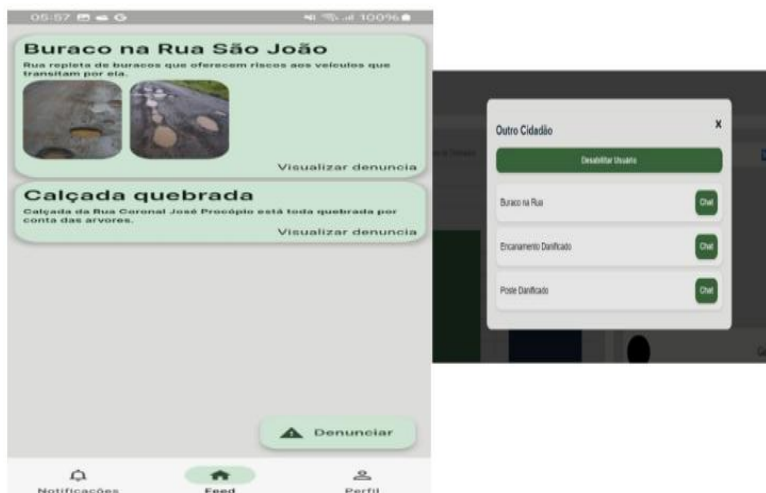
05:57 100%

Buraco na Rua São João

Rua repleta de buracos que oferecem riscos aos veiculos que transitam por ela.

Visualizar denuncia

Calçada quebrada

Calçada da Rua Coronal José Procópio está toda quebrada por conta das arvores.

Visualizar denuncia

Denunciar

Notificações Feed Perfil

Outro Cidadão ×

Desabilitar Usuário

Buraco na Rua Chat

Encanamento Danificado Chat

Poste Danificado Chat